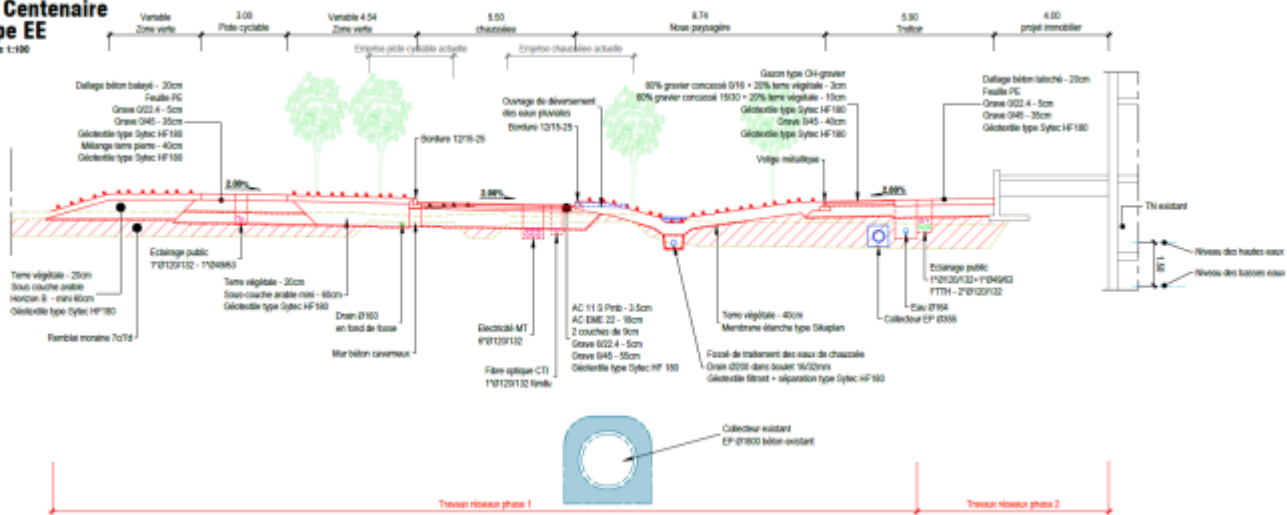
Centenaire
pe EE
e 1:100

Variable
Zone verte

3.00
Piste cyclable

Variable 4.54
Zone verte

5.50
chaussée

8.74
Noue paysagère

5.90
Trottoir

4.00
projet immobilier

Emprise piste cyclable actuelle

Emprise chaussée actuelle

Dallage béton balayé - 20cm
Feuille PE
Grave 0/22.4 - 5cm
Grave 0/45 - 35cm
Géotextile type Sytec HF180
Mélange terre pierre - 40cm
Géotextile type Sytec HF180

Bordure 12/15-25

Ouvrage de déversement des eaux pluviales
Bordure 12/15-25

Gazon type OH-gravier
80% gravier concassé 0/16 + 20% terre végétale - 3cm
80% gravier concassé 15/30 + 20% terre végétale - 10cm
Géotextile type Sytec HF180
Grave 0/45 - 40cm
Géotextile type Sytec HF180

Volige métallique

Dallage béton taloché - 20cm
Feuille PE
Grave 0/22.4 - 5cm
Grave 0/45 - 35cm
Géotextile type Sytec HF180

2.00%

2.00%

2.00%

TN existant

Niveau des hautes eaux

Niveau des basses eaux

Eclairage public
1*Ø120/132 - 1*Ø49/63

Terre végétale - 20cm
Sous couche arable
Horizon B - mini 60cm
Géotextile type Sytec HF180

Remblai morainе 7c/7d

Terre végétale - 20cm
Sous-couche arable mini - 60cm
Géotextile type Sytec HF180

Drain Ø160
en fond de fosse

Mur béton caverneux

Electricité MT
6*Ø120/132

Fibre optique CTI
1*Ø120/132 fendu

AC 11 S Pmb - 3.5cm
AC EME 22 - 16cm
2 couches de 9cm
Grave 0/22.4 - 5cm
Grave 0/45 - 55cm
Géotextile type Sytec HF 180

Fossé de traitement des eaux de chaussée
Drain Ø200 dans boulet 16/32mm
Géotextile filtrant + séparation type Sytec HF180

Terre végétale - 40cm
Membrane étanche type Sikaplan

Collecteur EP Ø355

Eau Ø164

Eclairage public
1*Ø120/132+1*Ø49/63
FTTH - 2*Ø120/132

Collecteur existant
EP Ø1800 béton existant

Travaux réseaux phase 1

Travaux réseaux phase 2